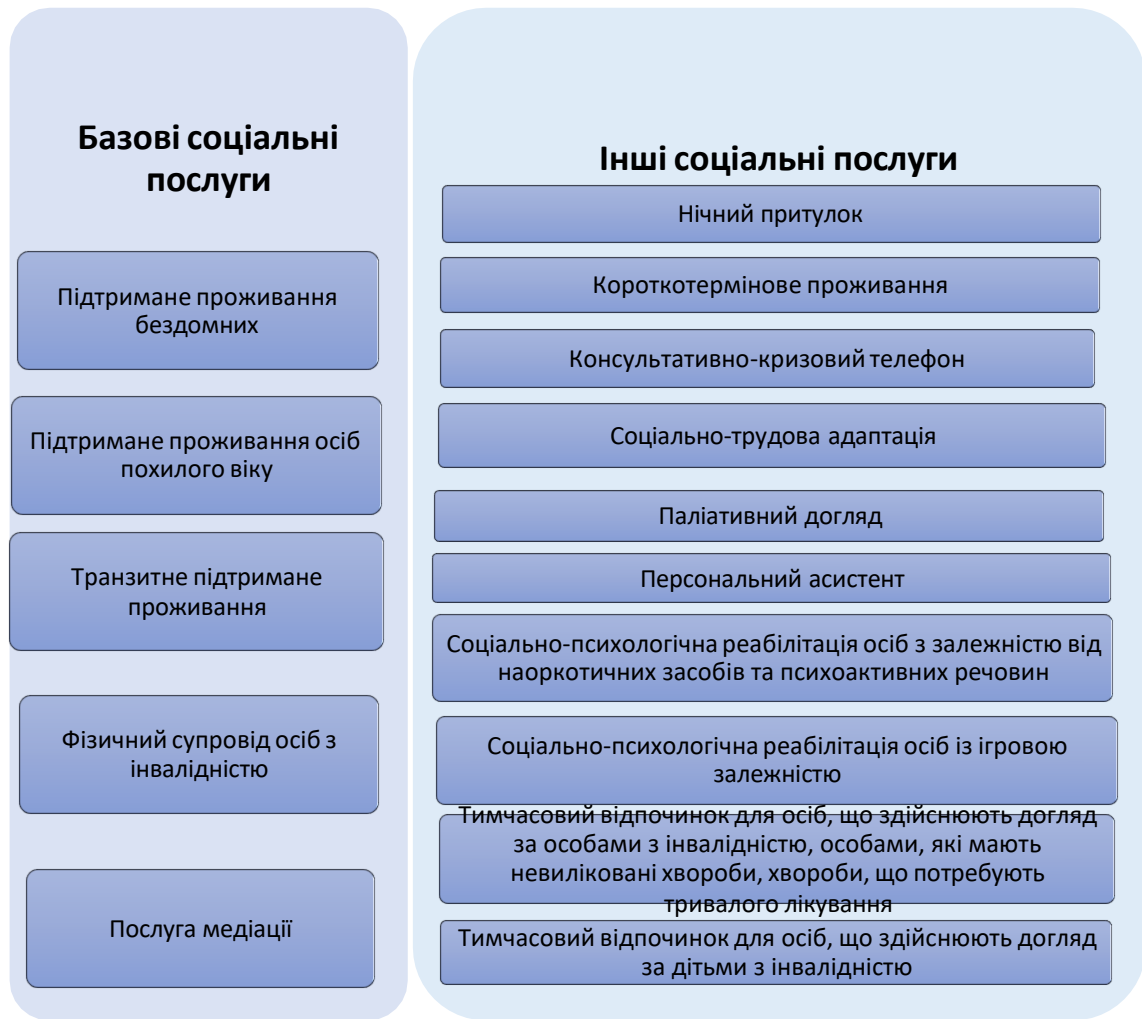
Базові соціальні послуги

Підтримане проживання бездомних

Підтримане проживання осіб похилого віку

Транзитне підтримане проживання

Фізичний супровід осіб з інвалідністю

Послуга медіації

Інші соціальні послуги

Нічний притулок

Короткотермінове проживання

Консультативно-кризовий телефон

Соціально-трудова адаптація

Паліативний догляд

Персональний асистент

Соціально-психологічна реабілітація осіб з залежністю від наоркотичних засобів та психоактивних речовин

Соціально-психологічна реабілітація осіб із ігровою залежністю

Тимчасовий відпочинок для осіб, що здійснюють догляд за особами з інвалідністю, особами, які мають невиліковані хвороби, хвороби, що потребують тривалого лікування

Тимчасовий відпочинок для осіб, що здійснюють догляд за дітьми з інвалідністю